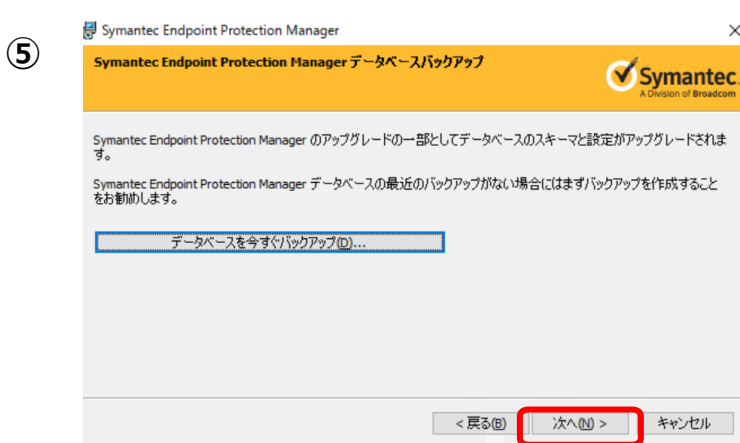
⑤

Symantec Endpoint Protection Manager

×

Symantec Endpoint Protection Manager データベースバックアップ

Symantec.
A Division of Broadcom

Symantec Endpoint Protection Manager のアップグレードの一部としてデータベースのスキーマと設定がアップグレードされます。

Symantec Endpoint Protection Manager データベースの最近のバックアップがない場合にはまずバックアップを作成することをお勧めします。

データベースを今すぐバックアップ(D)...

< 戻る(B)

次へ(N) >

キャンセル